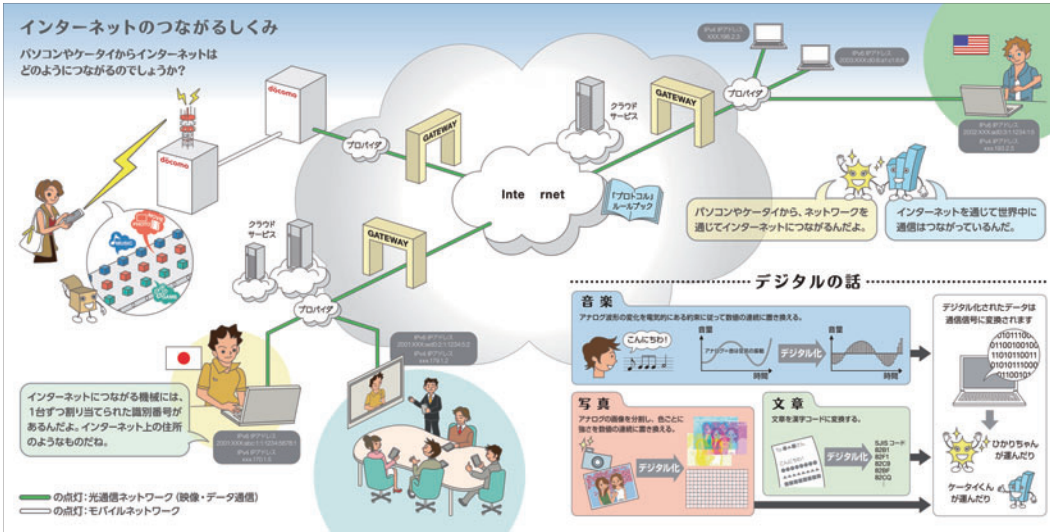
インターネットのつながるしくみ

パソコンやケータイからインターネットはどのようにつながるのでしょうか?

docomo

docomo

クラウドサービス

プロバイダ

GATEWAY

クラウドサービス

GATEWAY

プロバイダ

GATEWAY

プロバイダ

Inte rnet

「プロトコル」ルールブック

IPv6 IPアドレス
IPv4 IPアドレス
xxx.168.2.3

IPv6 IPアドレス
2003:XXX:d0:0:0:4:1:8:8

IPv6 IPアドレス
2002:XXX:ad3:11:1234:15
IPv4 IPアドレス
xxx.192.2.3

パソコンやケータイから、ネットワークを通じてインターネットにつながるんだよ。

インターネットを通じて世界中に通信はつながっているんだ。

IPv6 IPアドレス
2001:XXX:ad5:11:1234:5:2
IPv4 IPアドレス
xxx.176.1.2

インターネットにつながる機械には、1台ずつ割り当てられた識別番号があるんだよ。インターネット上の住所のようなものだね。

IPv6 IPアドレス
2001:XXX:abc:11:1234:56:78:1
IPv4 IPアドレス
xxx.176.1.6

の点灯:光通信ネットワーク(映像・データ通信)
の点灯:モバイルネットワーク

デジタルの話

音楽
アナログ波形の変化を電気的にある約束に従って数値の連続に置き換える。

こんにちわ!

音量
アナログ・音は音波の振動
時間

デジタル化

音量
時間

写真
アナログの画像を分割し、色ごとに強さを数値の連続に置き換える。

デジタル化

文章
文章を漢字コードに変換する。

デジタル化

SJIS コード
8281
82F1
82C9
82BF
82CD

デジタル化されたデータは通信信号に変換されます

01011100
01100100100
11010110011
01010111000
01100101

ひかりちゃんが運んだり

ケータイくんが運んだり